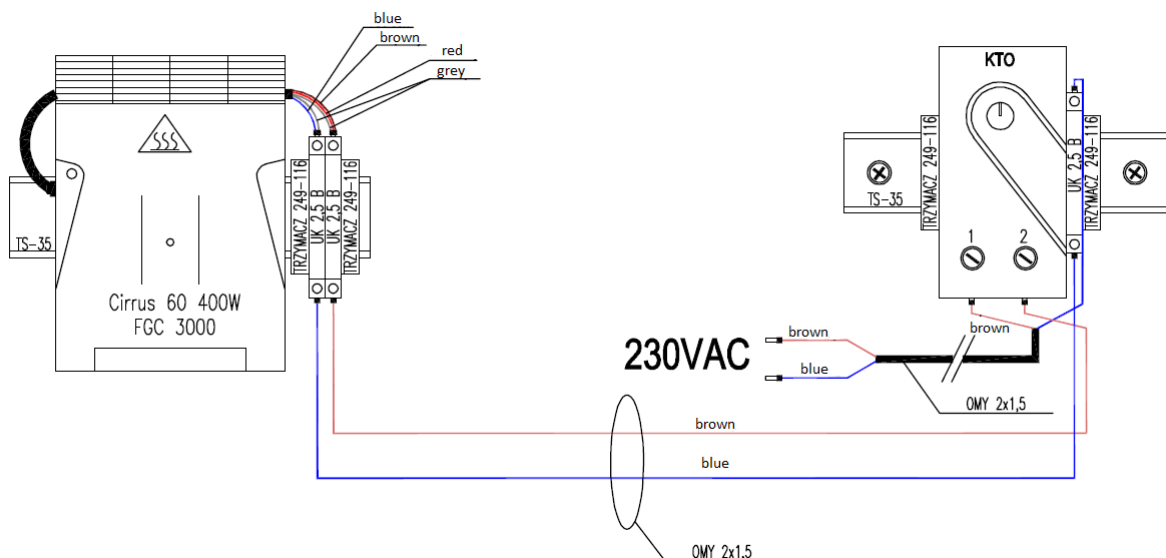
blue
brown
red
grey

TS-35

Cirrus 60 400W
FGC 3000

TRZYMACZ 249-116
UK 2,5 B
UK 2,5 B
TRZYMACZ 249-116

KTO

TS-35
TRZYMACZ 249-116
UK 2,5 B
TRZYMACZ 249-116

1
2

brown
brown
230VAC
blue

OMY 2x1,5

brown

blue

OMY 2x1.5